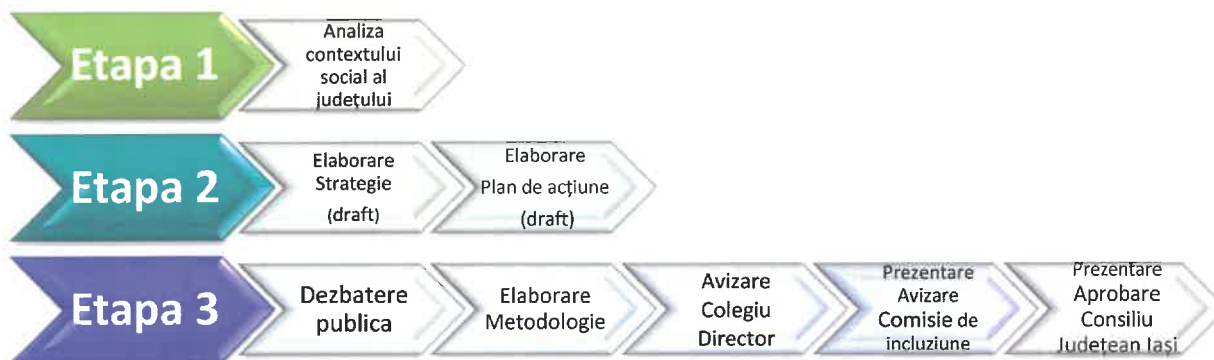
Etapa 1

Analiza contextului social al județului

Etapa 2

Elaborare Strategie (draft)

Elaborare Plan de acțiune (draft)

Etapa 3

Dezbatere publica

Elaborare Metodologie

Avizare Colegiu Director

Prezentare Avizare Comisie de incluziune

Prezentare Aprobare Consiliu Judetean Iași